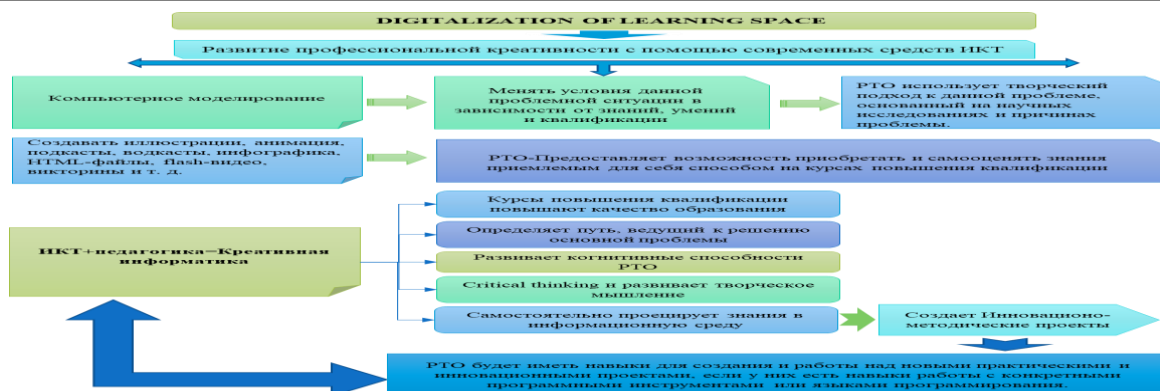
DIGITALIZATION OF LEARNING SPACE

Развитие профессиональной креативности с помощью современных средств ИКТ

Компьютерное моделирование

Менять условия данной проблемной ситуации в зависимости от знаний, умений и квалификации

РТО использует творческий подход к данной проблеме, основанный на научных исследованиях и причинах проблемы.

Создавать иллюстрации, анимация, подкасты, водкасты, инфографика, HTML-файлы, flash-видео, викторины и т. д.

РТО-Предоставляет возможность приобретать и самооценять знания приемлемым для себя способом на курсах повышения квалификации

ИКТ+педагогика=Креативная информатика

Курсы повышения квалификации повышают качество образования

Определяет путь, ведущий к решению основной проблемы

Развивает когнитивные способности РТО

Critical thinking и развивает творческое мышление

Самостоятельно проецирует знания в информационную среду

Создает Инновационно-методические проекты

РТО будет иметь навыки для создания и работы над новыми практическими и инновационными проектами, если у них есть навыки работы с конкретными программными инструментами или языками программирования.